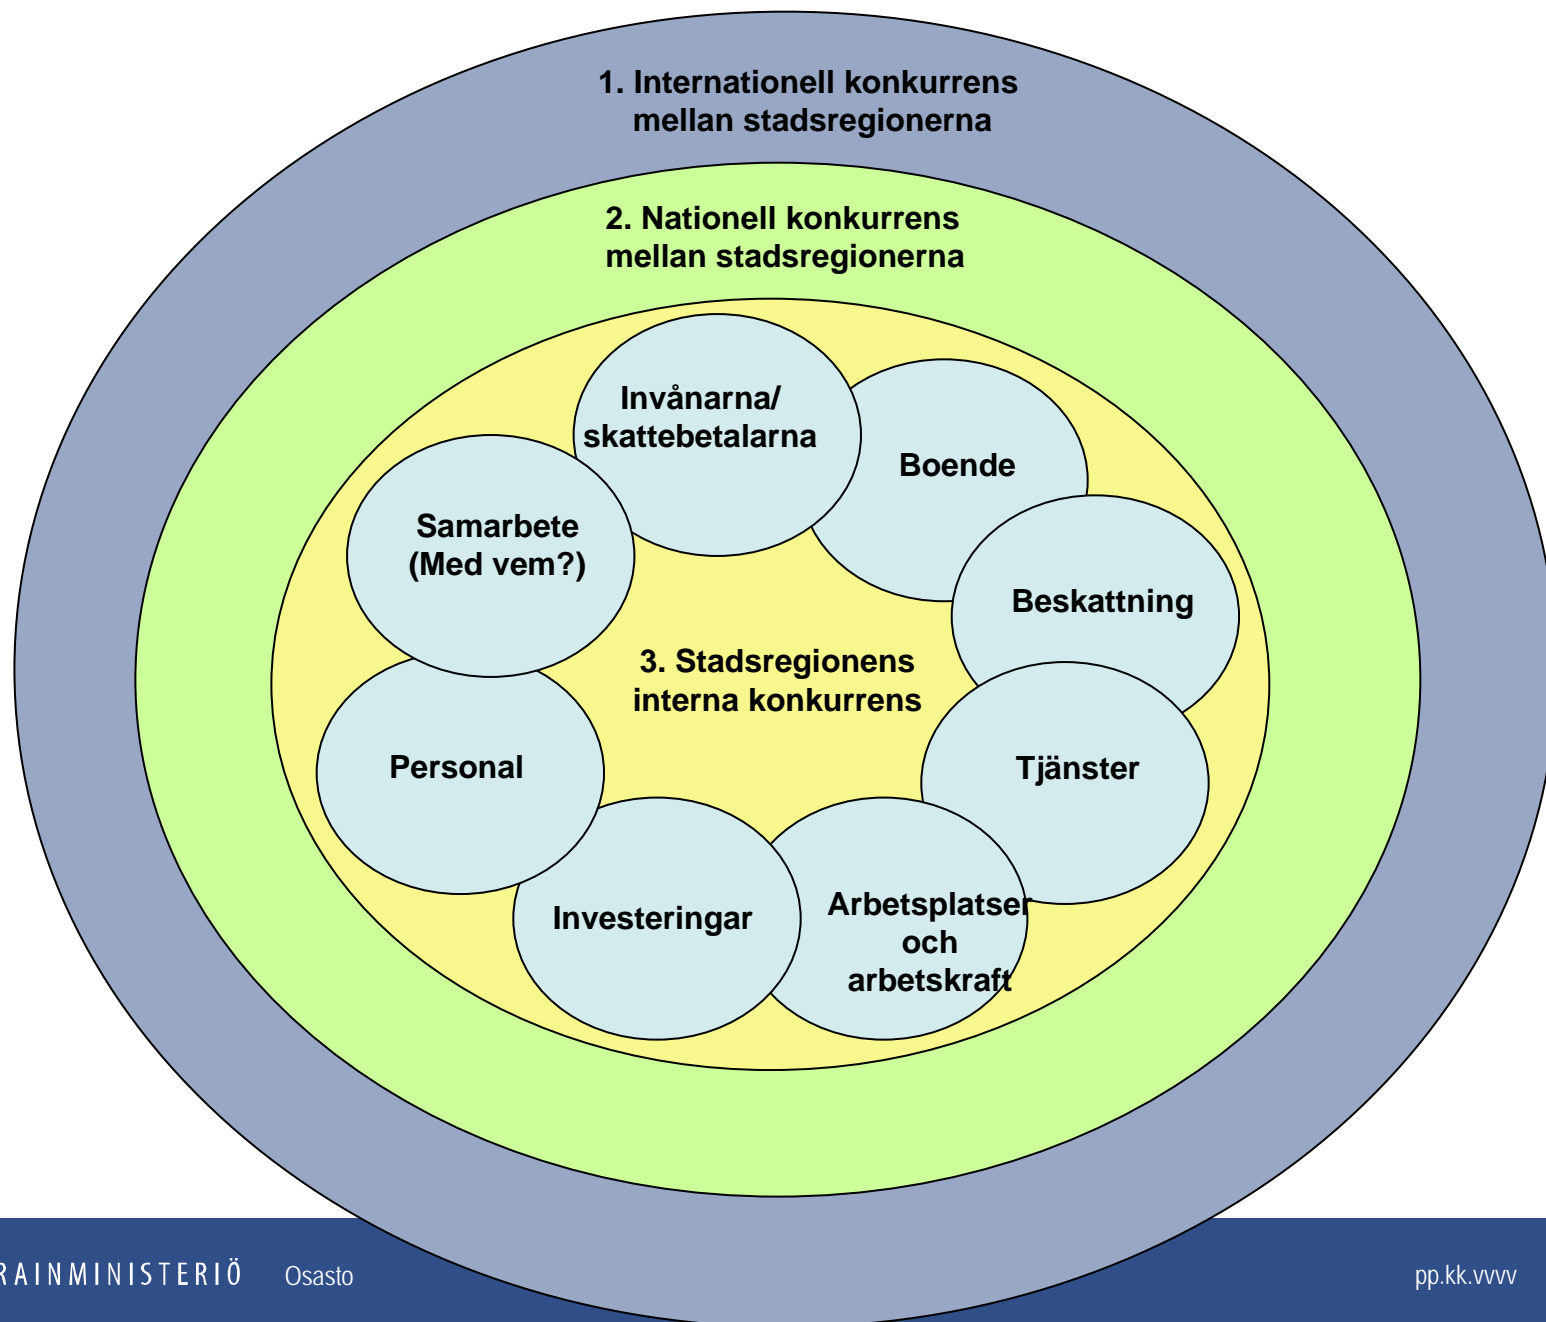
1. Internationell konkurrens mellan stadsregionerna

2. Nationell konkurrens mellan stadsregionerna

Invånarna/ skattebetalarna

Boende

Samarbete (Med vem?)

Beskattning

3. Stadsregionens interna konkurrens

Personal

Tjänster

Investeringar

Arbetsplatser och arbetskraft

RAINMINISTERIÖ Osasto

pp.kk.vvvv